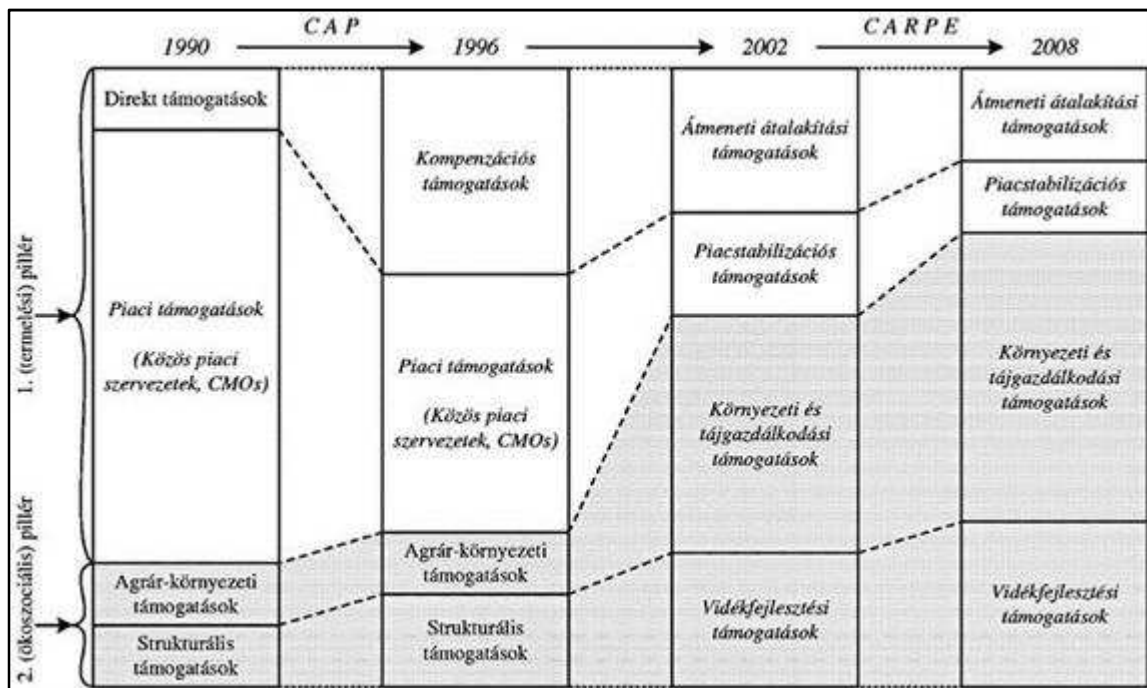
1990 CAP 1996 2002 CARPE 2008

1. (termelési) pillér

2. (ökoszociális) pillér

Direkt támogatások

Piaci támogatások

(Közös piaci szervezetek, CMOs)

Agrár-környezeti támogatások

Strukturális támogatások

Kompenzációs támogatások

Piaci támogatások

(Közös piaci szervezetek, CMOs)

Agrár-környezeti támogatások

Strukturális támogatások

Átmeneti átalakítási támogatások

Piacstabilizációs támogatások

Környezeti és tájgazdálkodási támogatások

Vidékfejlesztési támogatások

Átmeneti átalakítási támogatások

Piacstabilizációs támogatások

Környezeti és tájgazdálkodási támogatások

Vidékfejlesztési támogatások